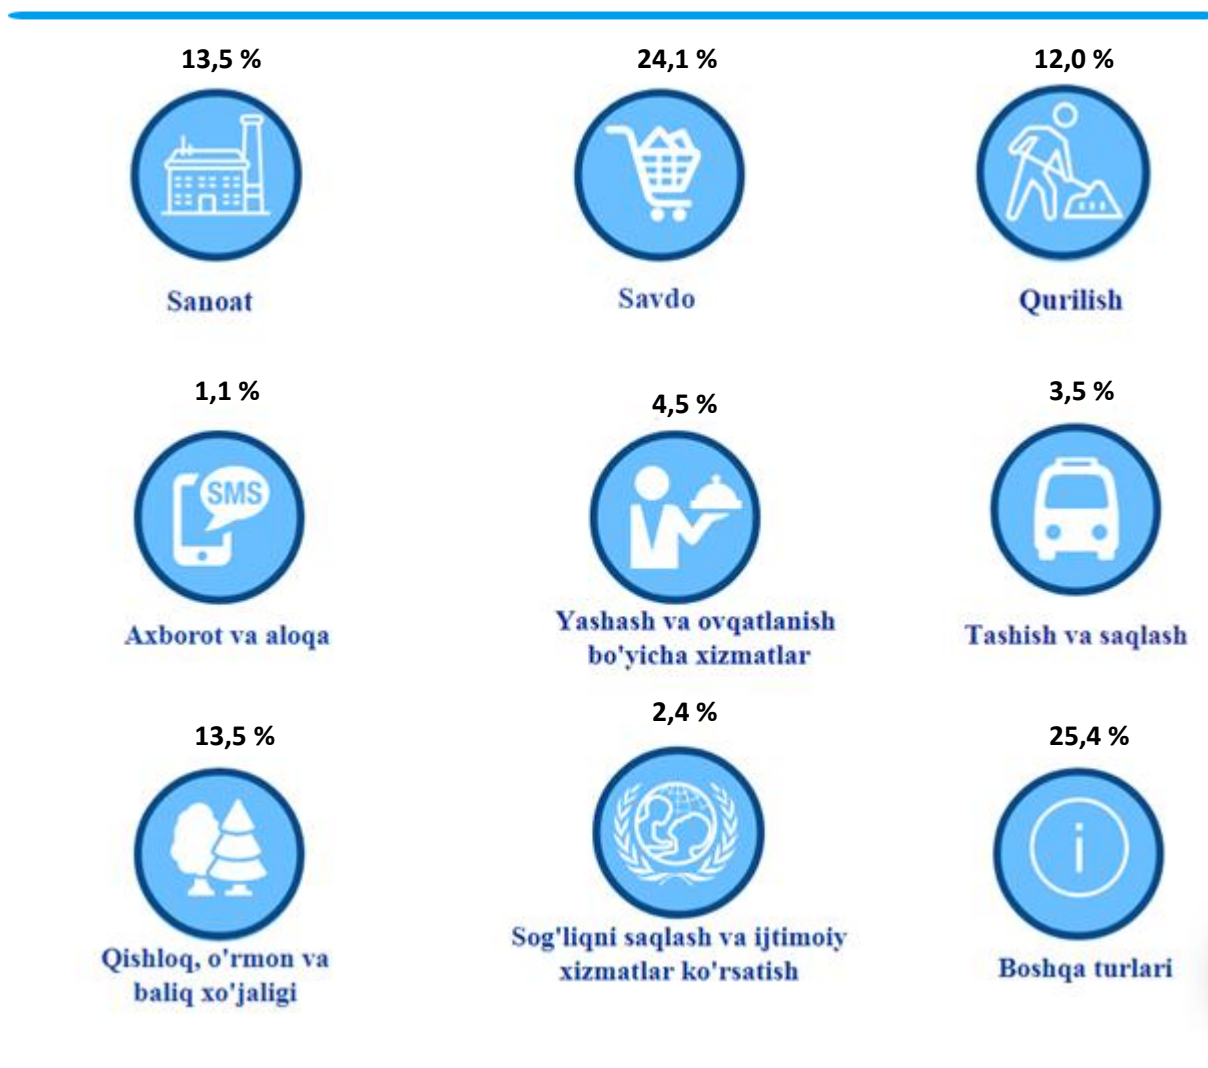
13,5 %

Sanoat

24,1 %

Savdo

12,0 %

Qurilish

1,1 %

SMS

Axborot va aloqa

4,5 %

Yashash va ovqatlanish bo'yicha xizmatlar

3,5 %

Tashish va saqlash

13,5 %

Qishloq, o'rmon va baliq xo'jaligi

2,4 %

Sog'liqni saqlash va ijtimoiy xizmatlar ko'rsatish

25,4 %

i

Boshqa turlari